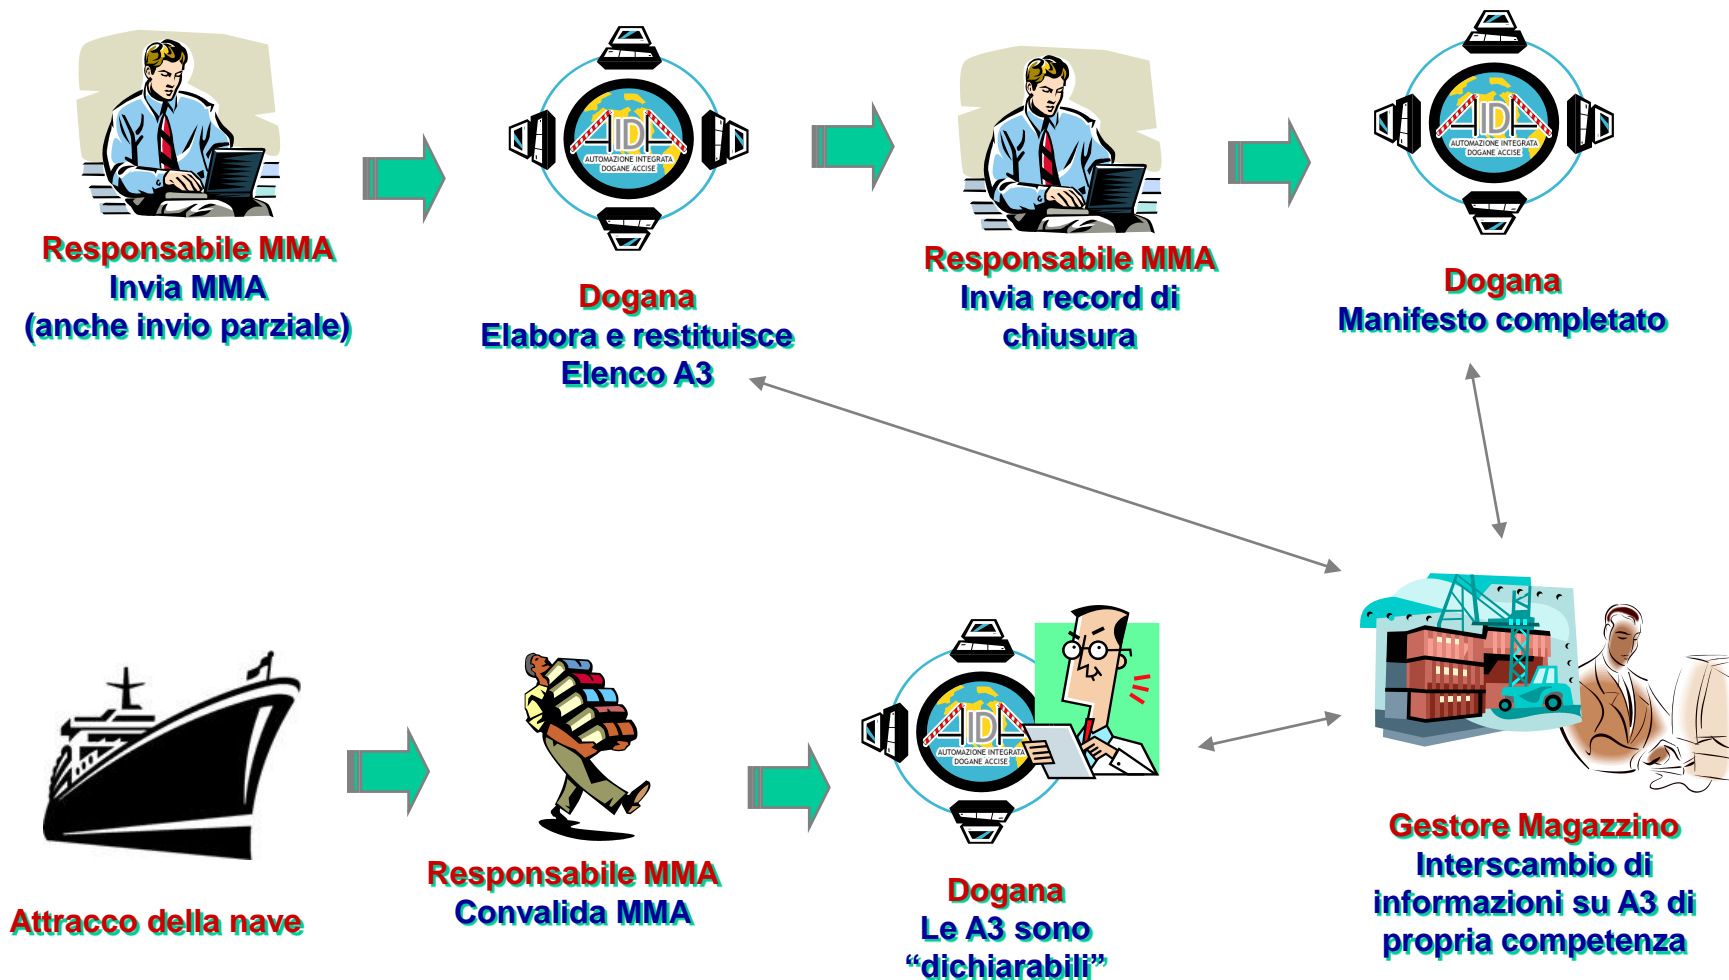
Responsabile MMA
Invia MMA
(anche invio parziale)

AIDA
AUTOMAZIONE INTEGRATA DOGANE ACCISE

Dogana
Elabora e restituisce
Elenco A3

Responsabile MMA
Invia record di
chiusura

AIDA
AUTOMAZIONE INTEGRATA DOGANE ACCISE

Dogana
Manifesto completato

Attracco della nave

Responsabile MMA
Convalida MMA

AIDA
AUTOMAZIONE INTEGRATA DOGANE ACCISE

Dogana
Le A3 sono
“dichiarabili”

Gestore Magazzino
Interscambio di
informazioni su A3 di
propria competenza